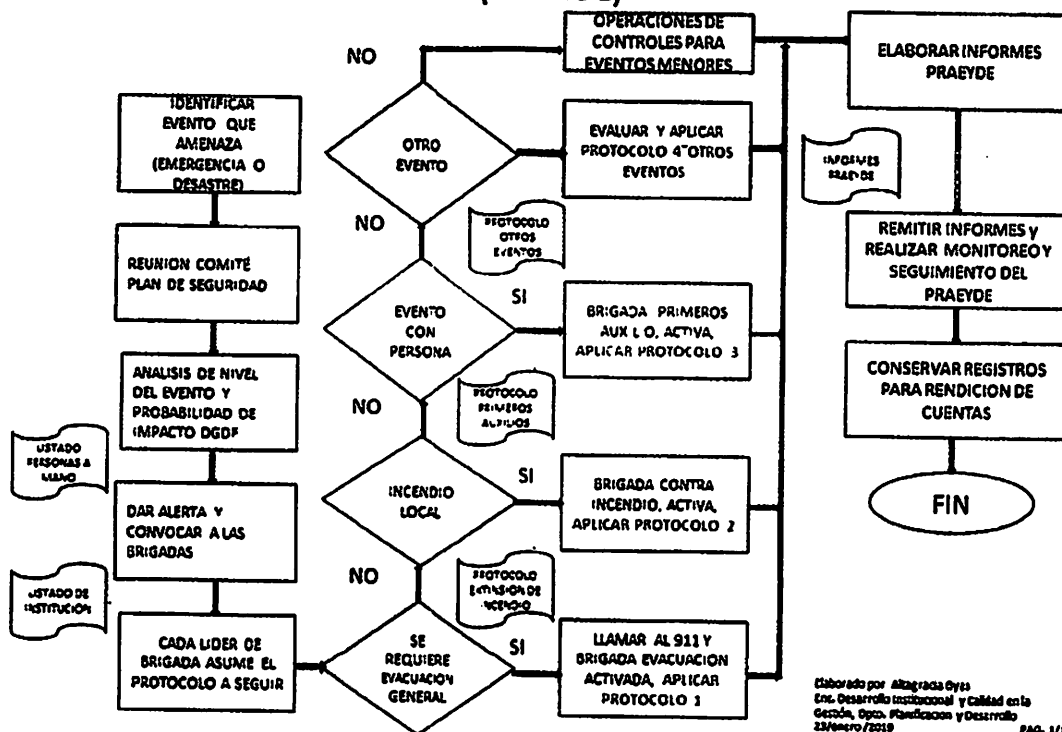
IDENTIFICAR EVENTO QUE AMENAZA (EMERGENCIA O DESASTRE)

REUNION COMITÉ PLAN DE SEGURIDAD

ANALISIS DE NIVEL DEL EVENTO Y PROBABILIDAD DE IMPACTO DGDF

LISTADO PERSONAS A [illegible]

DAR ALERTA Y CONVOCAR A LAS BRIGADAS

LISTADO DE INSTITUCIÓN

CADA LIDER DE BRIGADA ASUME EL PROTOCOLO A SEGUIR

NO

OTRO EVENTO

NO

PROTOCOLO OTROS EVENTOS

EVENTO CON PERSONA

SI

NO

PROTOCOLO PRIMEROS AUXILIOS

INCENDIO LOCAL

SI

NO

PROTOCOLO EXTINSION DE INCENDIO

SE REQUIERE EVACUACION GENERAL

SI

OPERACIONES DE CONTROLES PARA EVENTOS MENORES

EVALUAR Y APLICAR PROTOCOLO 4 OTROS EVENTOS

BRIGADA PRIMEROS AUX L O, ACTIVA, APLICAR PROTOCOLO 3

BRIGADA CONTRA INCENDIO, ACTIVA, APLICAR PROTOCOLO 2

LLAMAR AL 911 Y BRIGADA EVACUACION ACTIVADA, APLICAR PROTOCOLO 1

ELABORAR INFORMES PRAEYDE

INFORMES PRAEYDE

REMITIR INFORMES y REALIZAR MONITOREO Y SEGUIMIENTO DEL PRAEYDE

CONSERVAR REGISTROS PARA RENDICION DE CUENTAS

FIN

Elaborado por Altagracia Oyes
Enc. Desarrollo Institucional y Calidad en la Gestión, Dpto. Planificacion y Desarrollo
23/enero/2019
PAG. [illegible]